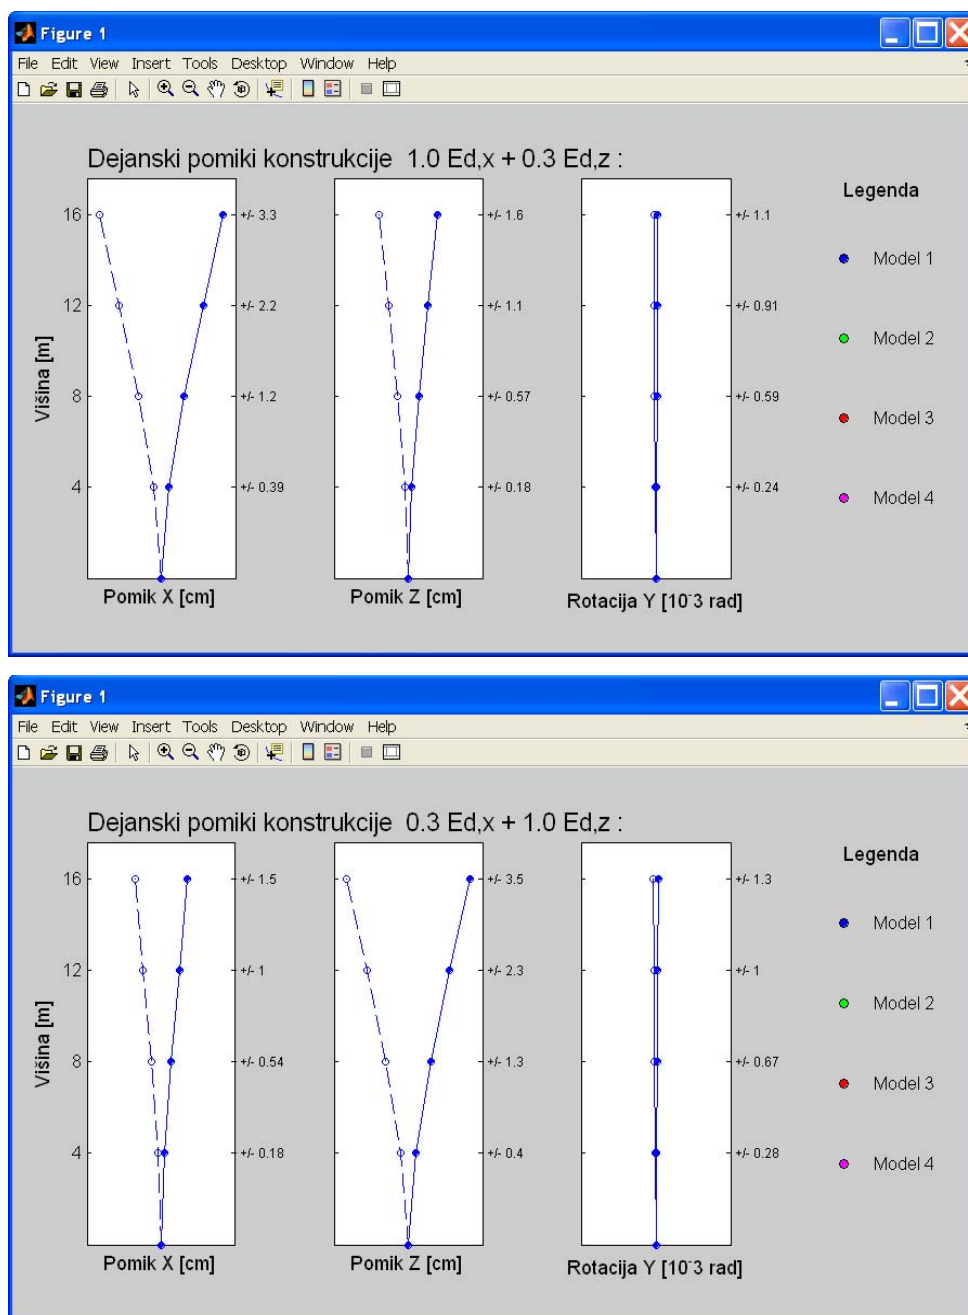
Figure 1

File Edit View Insert Tools Desktop Window Help

Dejanski pomiki konstrukcije 1.0 Ed,x + 0.3 Ed,z :

Višina [m]

16
12
8
4

+/- 3.3
+/- 2.2
+/- 1.2
+/- 0.39

Pomik X [cm]

+/- 1.6
+/- 1.1
+/- 0.57
+/- 0.18

Pomik Z [cm]

+/- 1.1
+/- 0.91
+/- 0.59
+/- 0.24

Rotacija Y [10^-3 rad]

Legenda

Model 1
Model 2
Model 3
Model 4

Figure 1

File Edit View Insert Tools Desktop Window Help

Dejanski pomiki konstrukcije 0.3 Ed,x + 1.0 Ed,z :

Višina [m]

16
12
8
4

+/- 1.5
+/- 1
+/- 0.54
+/- 0.18

Pomik X [cm]

+/- 3.5
+/- 2.3
+/- 1.3
+/- 0.4

Pomik Z [cm]

+/- 1.3
+/- 1
+/- 0.67
+/- 0.28

Rotacija Y [10^-3 rad]

Legenda

Model 1
Model 2
Model 3
Model 4